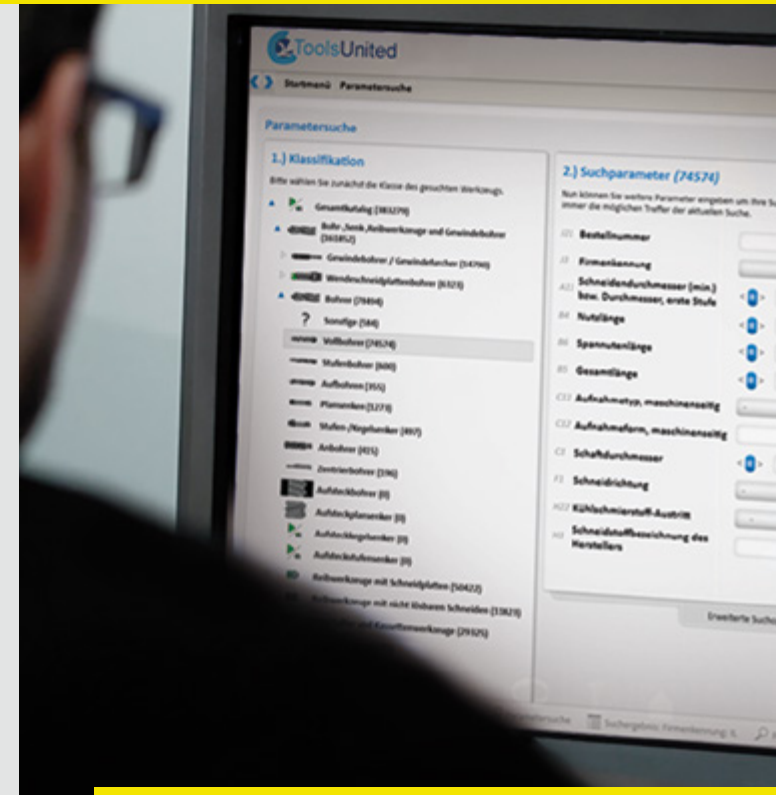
ToolsUnited

Startmenü Parametersuche

Parametersuche

1.) Klassifikation

Bitte wählen Sie zunächst die Klasse des gesuchten Werkzeugs.

Gesamtkatalog (383279)

Bohr-, Senk-, Reibwerkzeuge und Gewindebohrer (161852)

Gewindebohrer / Gewindefurcher (54790)

Wendeschneidplattenbohrer (6323)

Bohrer (79494)

Sonstige (584)

Vollbohrer (74574)

Stufenbohrer (600)

Aufbohren (355)

Plansenken (1273)

Stufen-/Nagelsenker (497)

Anbohrer (415)

Zentrierbohrer (196)

Aufsteckbohrer (0)

Aufsteckplansenker (0)

Aufstecksgelsenker (0)

Aufsteckstufensenker (0)

Reibwerkzeuge mit Schneidplatten (50422)

Reibwerkzeuge mit nicht lösbaren Schneiden (13821)

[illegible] und Kassettenwerkzeuge (29325)

2.) Suchparameter (74574)

Nun können Sie weitere Parameter eingeben um Ihre Su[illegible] immer die möglichen Treffer der aktuellen Suche.

J21 Bestellnummer

J3 Firmenkennung

A11 Schneidendurchmesser (min.) bzw. Durchmesser, erste Stufe

B4 Nutlänge

B6 Spannutenlänge

B5 Gesamtlänge

C13 Aufnahmetyp, maschinenseitig

C12 Aufnahmeform, maschinenseitig

C3 Schaftdurchmesser

F1 Schneidrichtung

H22 Kühlschmierstoff-Austritt

H3 Schneidstoffbezeichnung des Herstellers

Erweiterte Such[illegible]

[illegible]ersuche Suchergebnis: Firmenkennung 4 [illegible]